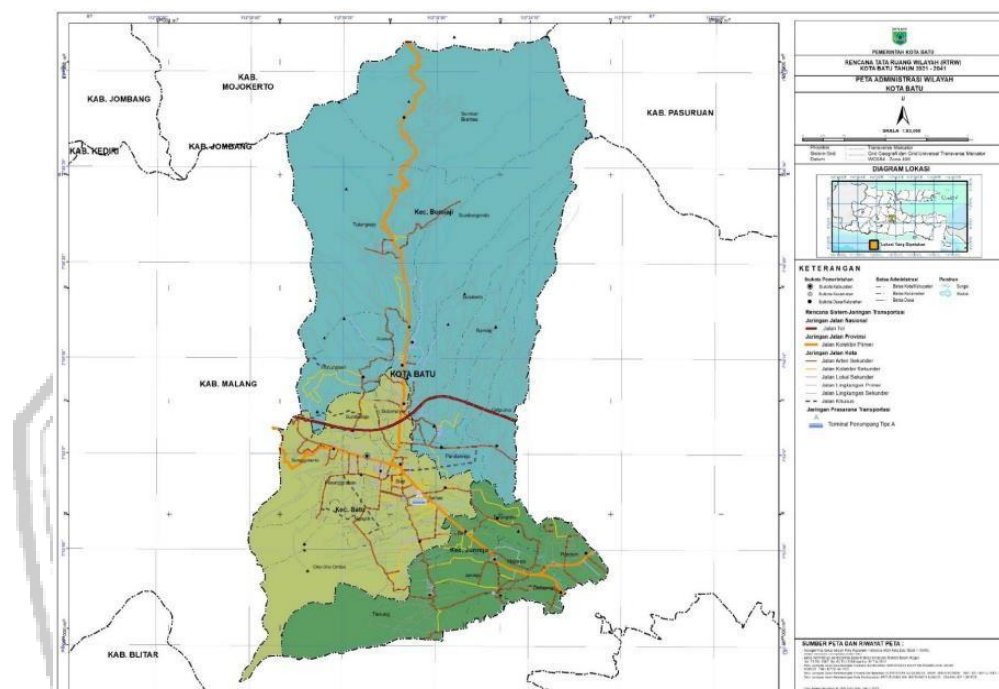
KAB. JOMBANG

KAB. MOJOKERTO

KAB. PASURUAN

KAB. KEDIRI

KAB. JOMBANG

Kec. Bumiaji

KAB. MALANG

KOTA BATU

Kec. Batu

Kec. Junrejo

KAB. BLITAR

PEMERINTAH KOTA BATU

RENCANA TATA RUANG WILAYAH (RTRW) KOTA BATU TAHUN 2021 - 2041

PETA ADMINISTRASI WILAYAH KOTA BATU

U

SKALA 1:50,000

DIAGRAM LOKASI

KETERANGAN

Rencana Sistem Jaringan Transportasi

Jaringan Jalan Nasional

Jalan Tol

Jaringan Jalan Provinsi

Jalan Kolektor Primer

Jaringan Jalan Kota

Jalan Arteri Sekunder

Jalan Kolektor Sekunder

Jalan Lokal Sekunder

Jalan Lingkungan Primer

Jalan Lingkungan Sekunder

Jalan Khusus

Jaringan Prasarana Transportasi

Terminal Penumpang Tipe A

SUMBER PETA DAN RIWAYAT PETA :

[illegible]